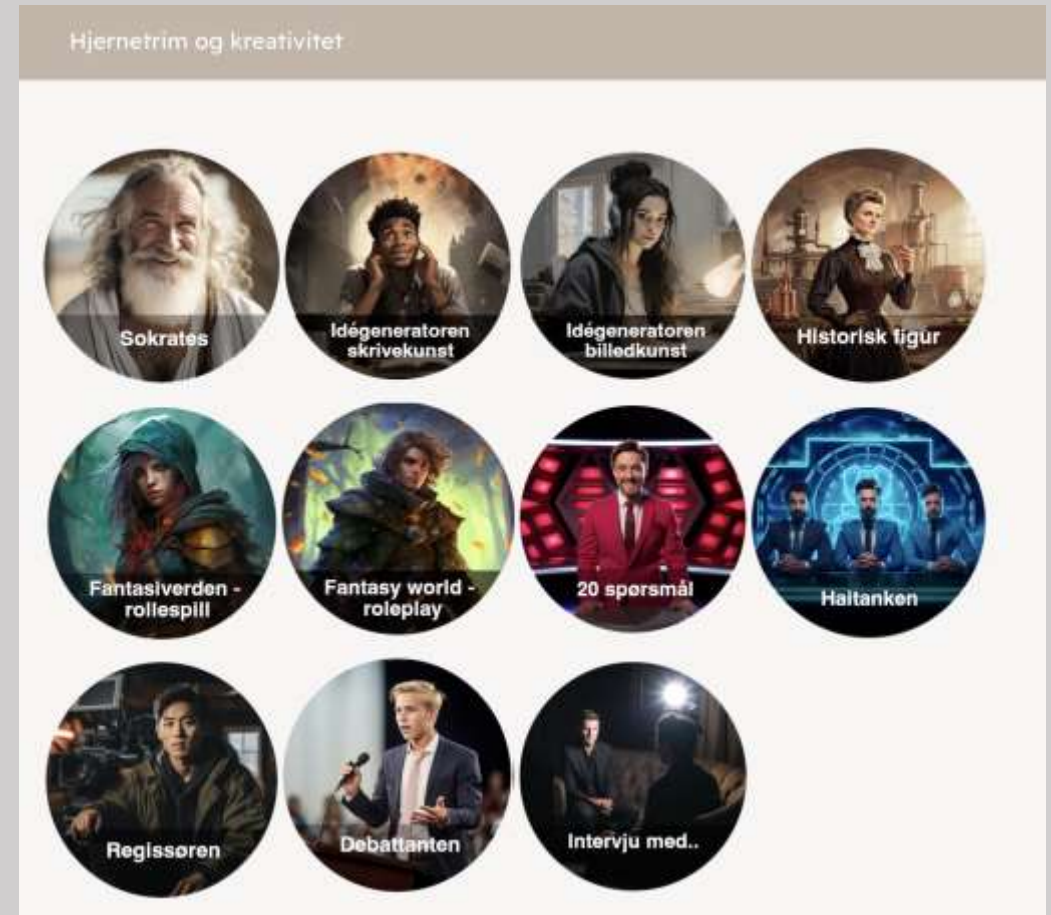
Hjernetrim og kreativitet

Sokrates

Idégeneratoren skrivekunst

Idégeneratoren billedkunst

Historisk figur

Fantasiverden - rollespill

Fantasy world - roleplay

20 spørsmål

Haitanken

Regissøren

Debattanten

Intervju med..